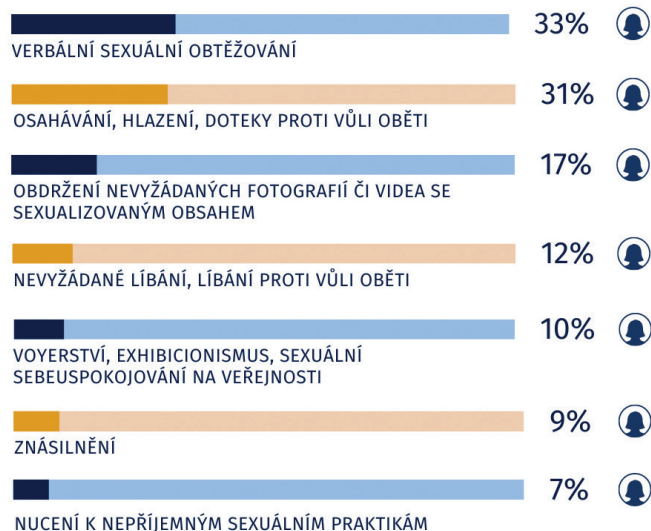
33%
VERBÁLNÍ SEXUÁLNÍ OBTĚŽOVÁNÍ

31%
OSAHÁVÁNÍ, HLAZENÍ, DOTEKY PROTI VŮLI OBĚTI

17%
OBDRŽENÍ NEVYŽÁDANÝCH FOTOGRAFIÍ ČI VIDEA SE SEXUALIZOVANÝM OBSAHEM

12%
NEVYŽÁDANÉ LÍBÁNÍ, LÍBÁNÍ PROTI VŮLI OBĚTI

10%
VOYERSTVÍ, EXHIBICIONISMUS, SEXUÁLNÍ SEBEUSPOKOJOVÁNÍ NA VEŘEJNOSTI

9%
ZNÁSILNĚNÍ

7%
NUCENÍ K NEPŘÍJEMNÝM SEXUÁLNÍM PRAKTIKÁM